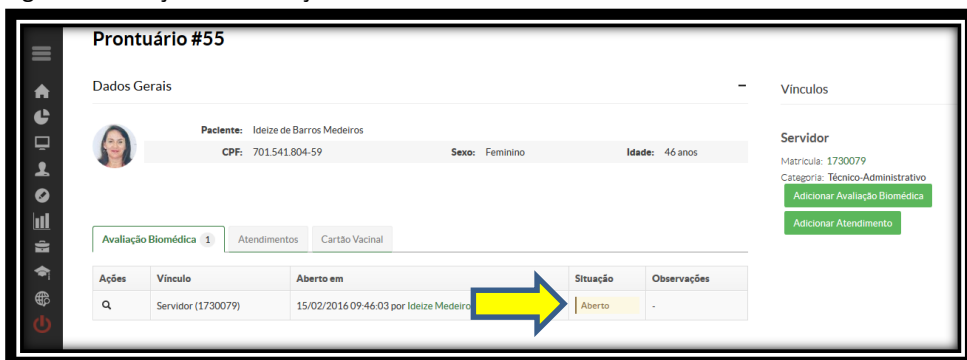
Prontuário #55

Dados Gerais

−

Paciente: Ideize de Barros Medeiros

CPF: 701.541.804-59

Sexo: Feminino

Idade: 46 anos

Vínculos

Servidor

Matrícula: 1730079

Categoria: Técnico-Administrativo

Adicionar Avaliação Biomédica

Adicionar Atendimento

Avaliação Biomédica 1

Atendimentos

Cartão Vacinal

| Ações | Vínculo | Aberto em | Situação | Observações |
|---|---|---|---|---|
| | Servidor (1730079) | 15/02/2016 09:46:03 por Ideize Medeiro | Aberto | - |